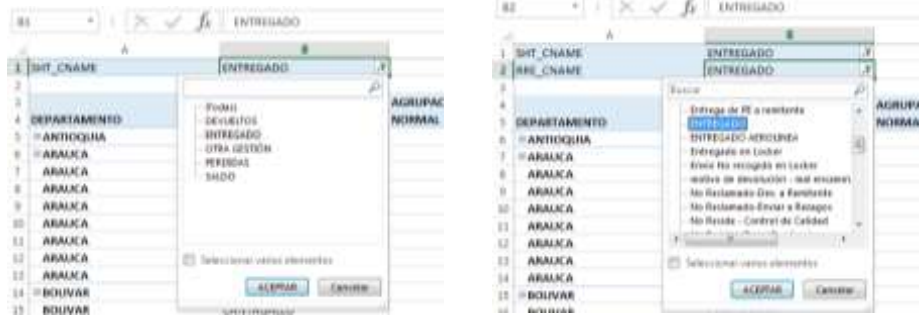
B1 | ENTREGADO

A | B

1 SHT_CNAME | ENTREGADO
2
3
4 DEPARTAMENTO | AGRUPAC NORMAL
5 ANTIOQUIA
6 ARAUCA
7 ARAUCA
8 ARAUCA
9 ARAUCA
10 ARAUCA
11 ARAUCA
12 ARAUCA
13 ARAUCA
14 BOLIVAR
15 BOLIVAR

(Todas)
DEVUELTOS
ENTREGADO
OTRA GESTION
PERDIDAS
SALDO

Seleccionar varios elementos

ACEPTAR | Cancelar

B2 | ENTREGADO

A | B

1 SHT_CNAME | ENTREGADO
2 RRE_CNAME | ENTREGADO
3
4 DEPARTAMENTO | AGRUPA NORMA
5 ANTIOQUIA
6 ARAUCA
7 ARAUCA
8 ARAUCA
9 ARAUCA
10 ARAUCA
11 ARAUCA
12 ARAUCA
13 ARAUCA
14 ARAUCA
15 BOLIVAR
16 BOLIVAR

Buscar
Entrega de PE a remitente
ENTREGADO
ENTREGADO AEROUNIDA
Entregado en Locker
Envio No recogido en Locker
motivo de devolución - real envueri
No Reclamado-Dev. a Remitente
No Reclamado-Enviar a Rezagos
No Reside - Control de Calidad

Seleccionar varios elementos

ACEPTAR | Cancelar